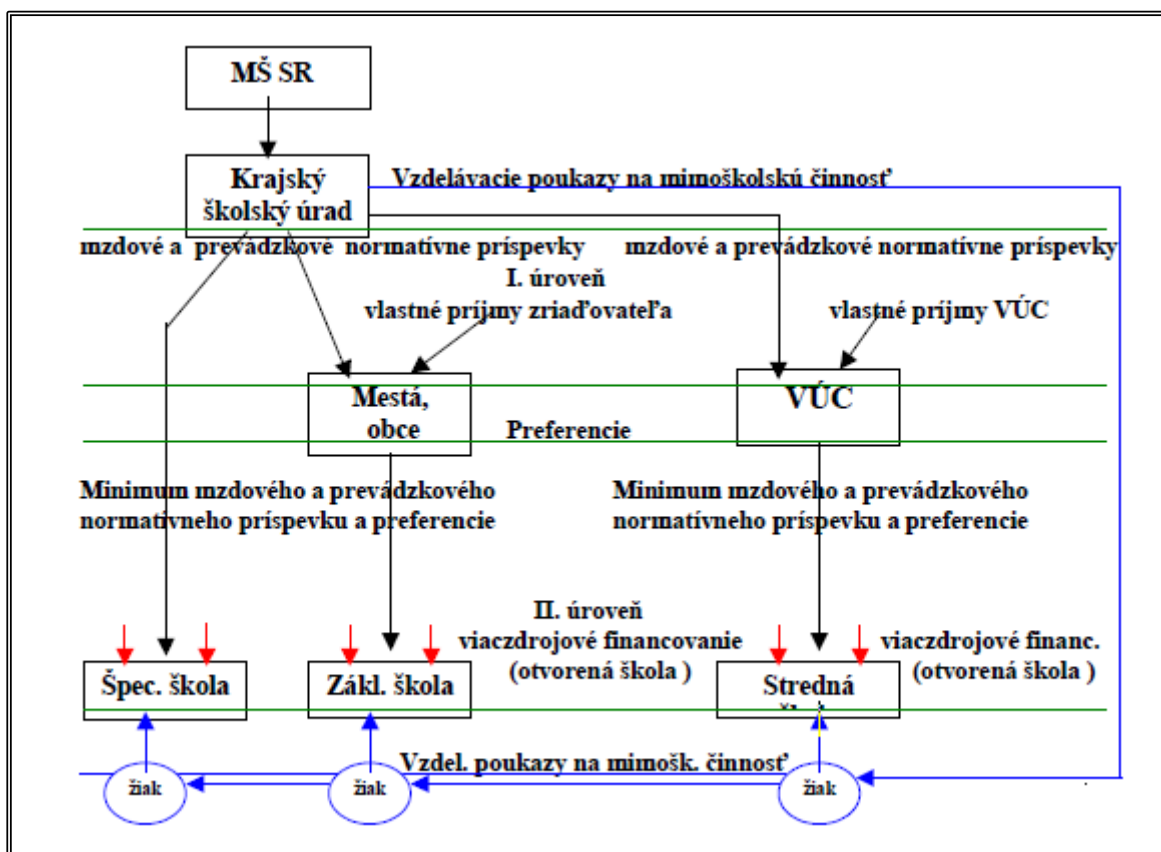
MŠ SR

Krajský školský úrad

Vzdelávacie poukazy na mimoškolskú činnosť

mzdové a prevádzkové normatívne príspevky

mzdové a prevádzkové normatívne príspevky

I. úroveň

vlastné príjmy zriaďovateľa

vlastné príjmy VÚC

Mestá, obce

VÚC

Preferencie

Minimum mzdového a prevádzkového normatívneho príspevku a preferencie

Minimum mzdového a prevádzkového normatívneho príspevku a preferencie

II. úroveň

viaczdrojové financovanie (otvorená škola )

viaczdrojové financ. (otvorená škola )

Špec. škola

Zákl. škola

Stredná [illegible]

Vzdel. poukazy na mimošk. činnosť

žiak

žiak

žiak